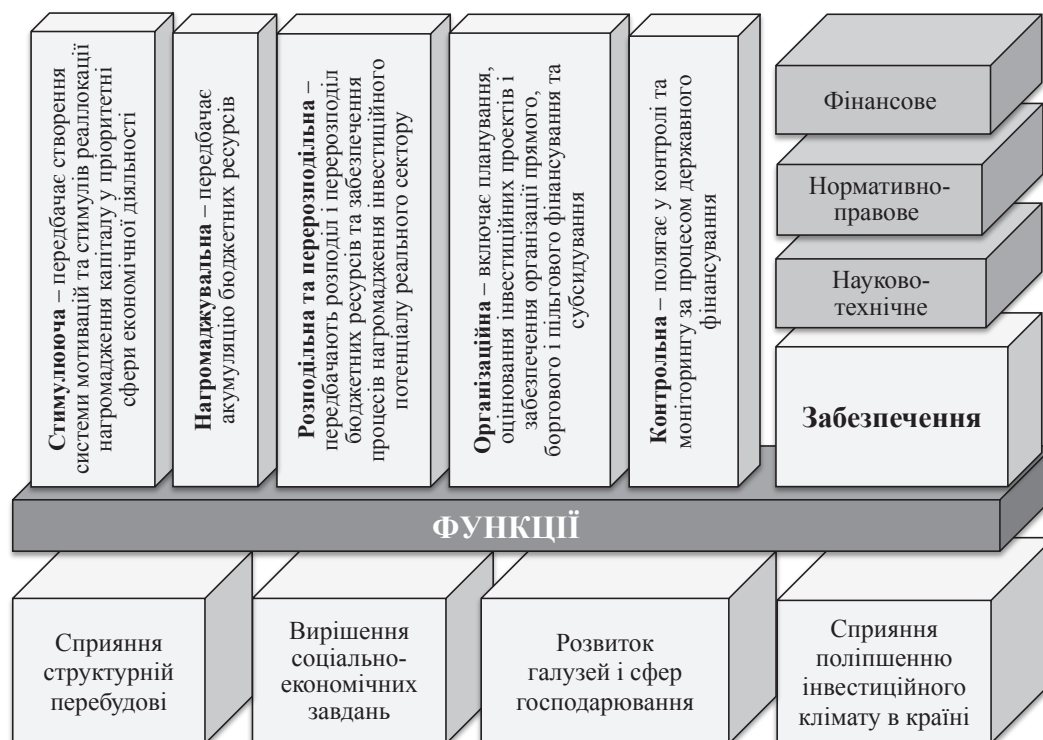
**Стимулююча** – передбачає створення системи мотивацій та стимулів реаллокації нагромадження капіталу у пріоритетні сфери економічної діяльності

**Нагромаджувальна** – передбачає акумуляцію бюджетних ресурсів

**Розподільна та перерозподільна** – передбачають розподіл і перерозподіл бюджетних ресурсів та забезпечення процесів нагромадження інвестиційного потенціалу реального сектору

**Організаційна** – включає планування, оцінювання інвестиційних проектів і забезпечення організації прямого, боргового і пільгового фінансування та субсидування

**Контрольна** – полягає у контролі та моніторингу за процесом державного фінансування

Фінансове

Нормативно-правове

Науково-технічне

**Забезпечення**

**ФУНКЦІЇ**

Сприяння структурній перебудові

Вирішення соціально-економічних завдань

Розвиток галузей і сфер господарювання

Сприяння поліпшенню інвестиційного клімату в країні